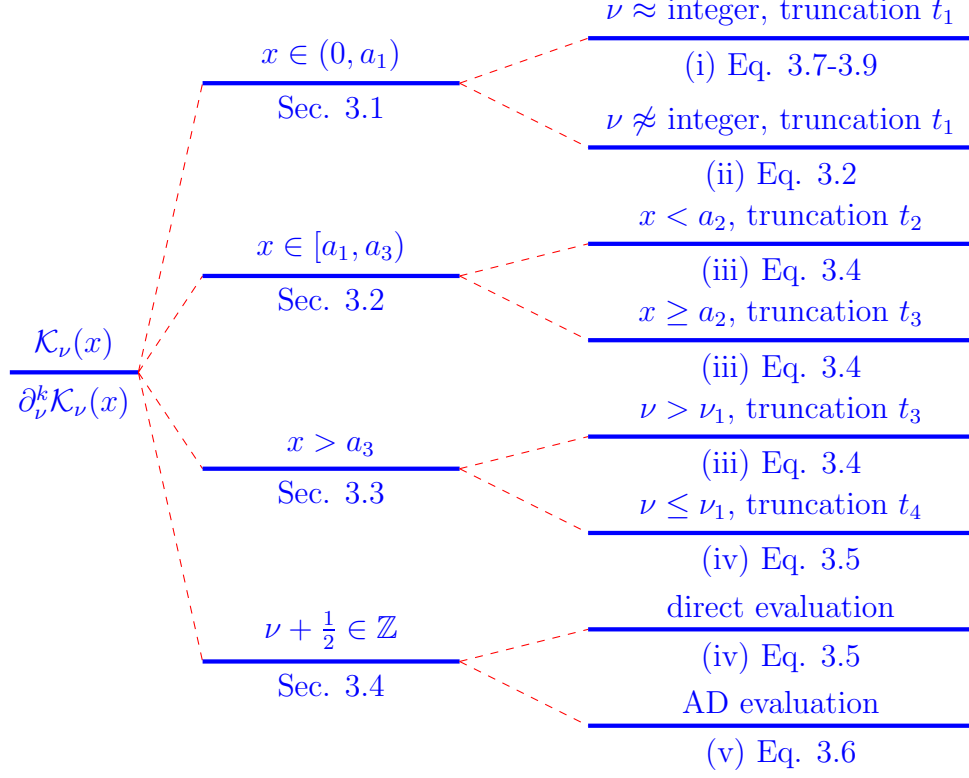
$\mathcal{K}_\nu(x)$

$\partial_\nu^k \mathcal{K}_\nu(x)$

$x \in (0, a_1)$

Sec. 3.1

$\nu \approx$ integer, truncation $t_1$

(i) Eq. 3.7-3.9

$\nu \not\approx$ integer, truncation $t_1$

(ii) Eq. 3.2

$x \in [a_1, a_3)$

Sec. 3.2

$x < a_2$, truncation $t_2$

(iii) Eq. 3.4

$x \geq a_2$, truncation $t_3$

(iii) Eq. 3.4

$x > a_3$

Sec. 3.3

$\nu > \nu_1$, truncation $t_3$

(iii) Eq. 3.4

$\nu \leq \nu_1$, truncation $t_4$

(iv) Eq. 3.5

$\nu + \frac{1}{2} \in \mathbb{Z}$

Sec. 3.4

direct evaluation

(iv) Eq. 3.5

AD evaluation

(v) Eq. 3.6